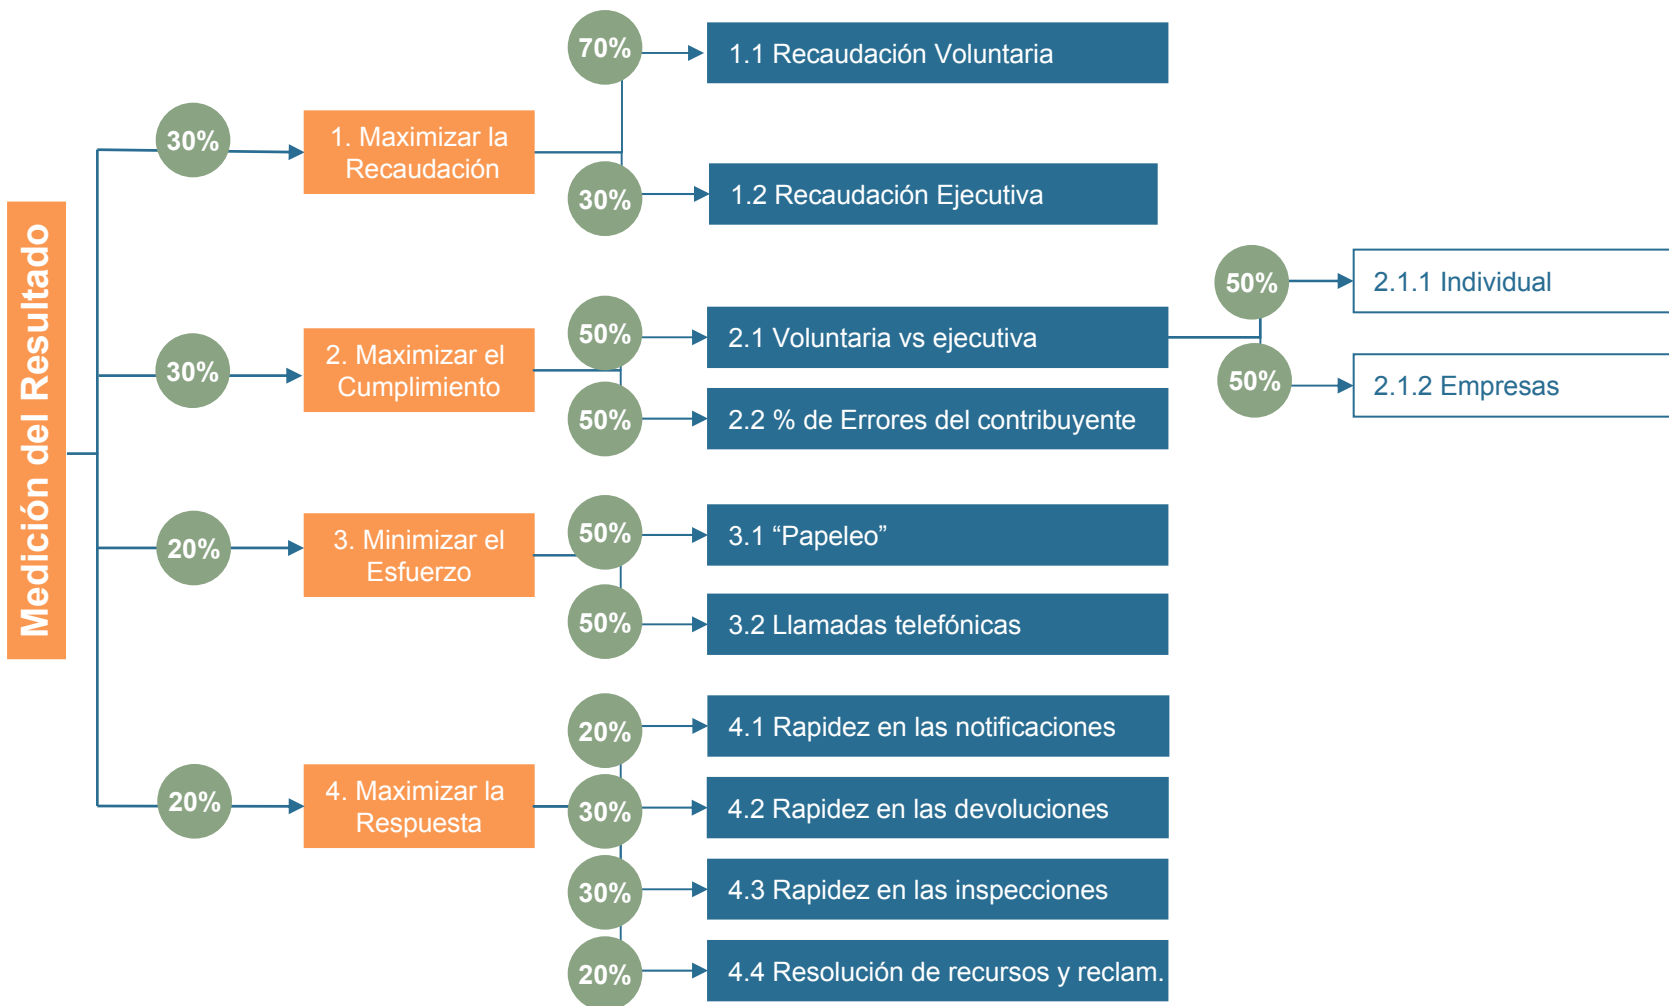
Medición del Resultado

30%
1. Maximizar la Recaudación
70%
1.1 Recaudación Voluntaria
30%
1.2 Recaudación Ejecutiva

30%
2. Maximizar el Cumplimiento
50%
2.1 Voluntaria vs ejecutiva
50%
2.1.1 Individual
50%
2.1.2 Empresas
50%
2.2 % de Errores del contribuyente

20%
3. Minimizar el Esfuerzo
50%
3.1 “Papeleo”
50%
3.2 Llamadas telefónicas

20%
4. Maximizar la Respuesta
20%
4.1 Rapidez en las notificaciones
30%
4.2 Rapidez en las devoluciones
30%
4.3 Rapidez en las inspecciones
20%
4.4 Resolución de recursos y reclam.